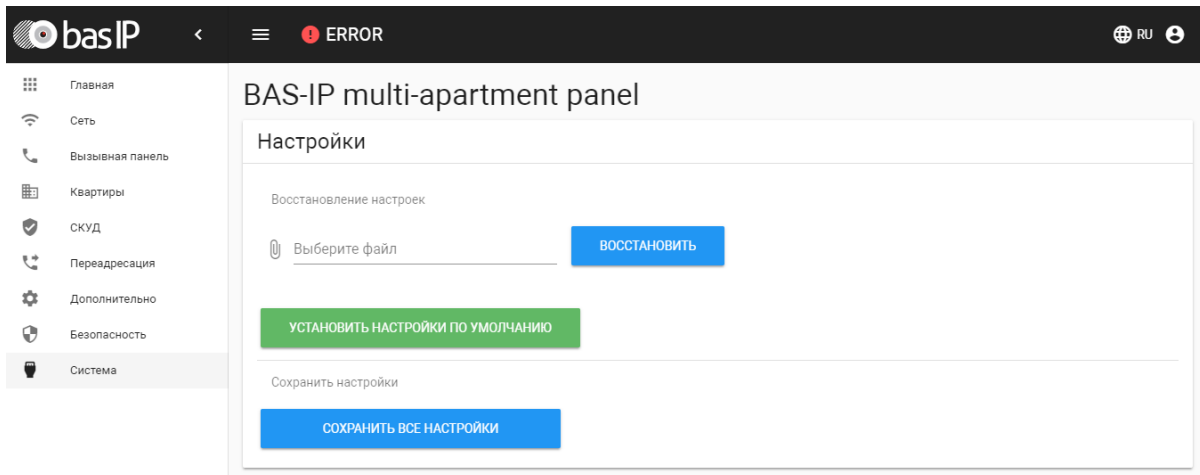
bas IP

ERROR

RU

Главная
Сеть
Вызывная панель
Квартиры
СКУД
Переадресация
Дополнительно
Безопасность
Система

BAS-IP multi-apartment panel

Настройки

Восстановление настроек

Выберите файл

ВОССТАНОВИТЬ

УСТАНОВИТЬ НАСТРОЙКИ ПО УМОЛЧАНИЮ

Сохранить настройки

СОХРАНИТЬ ВСЕ НАСТРОЙКИ